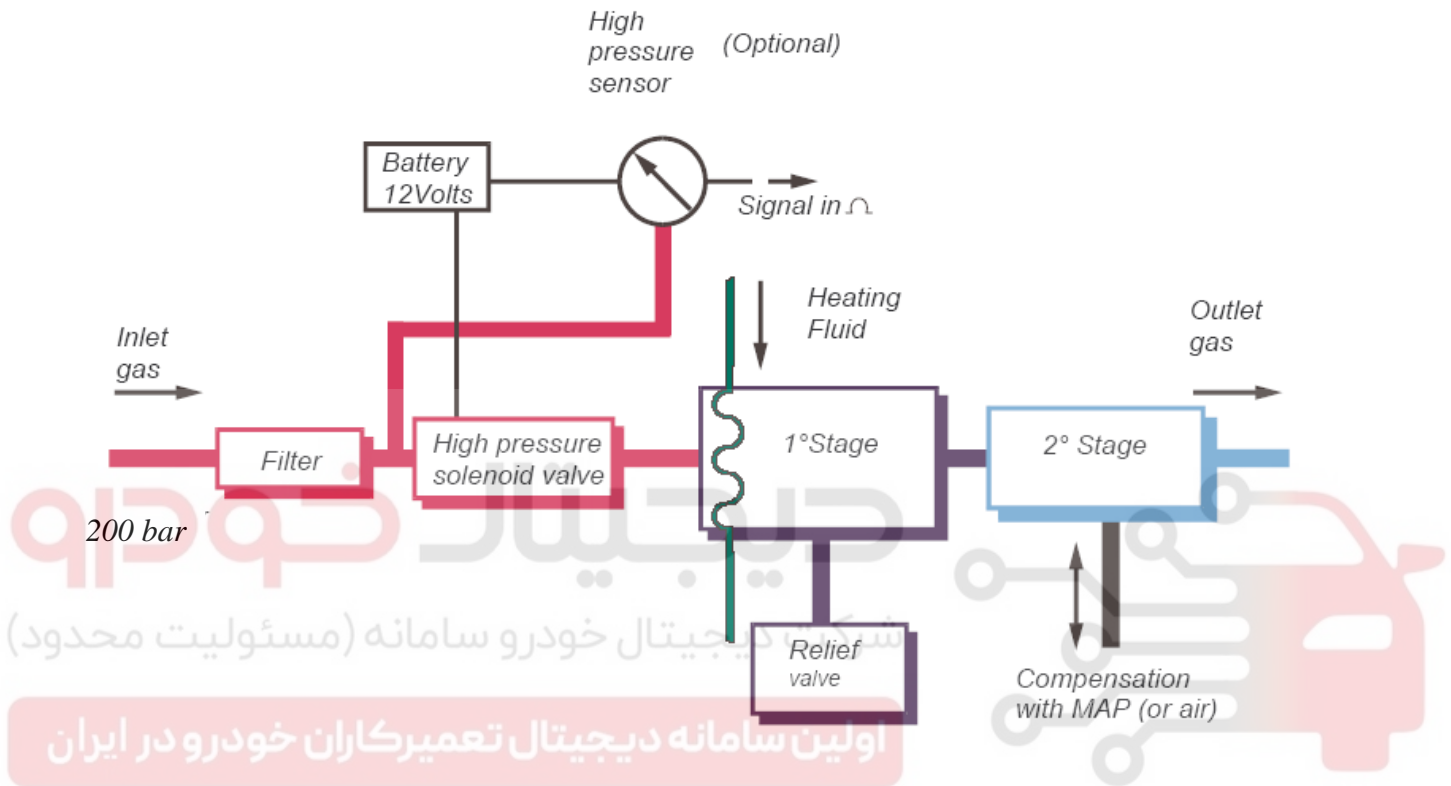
High pressure sensor

(Optional)

Battery 12Volts

Signal in $\Omega$

Heating Fluid

Outlet gas

Inlet gas

Filter

High pressure solenoid valve

1°Stage

2° Stage

200 bar

Relief valve

Compensation with MAP (or air)

دیجیتال خودرو

شرکت دیجیتال خودرو سامانه (مسئولیت محدود)

اولین سامانه دیجیتال تعمیرکاران خودرو در ایران